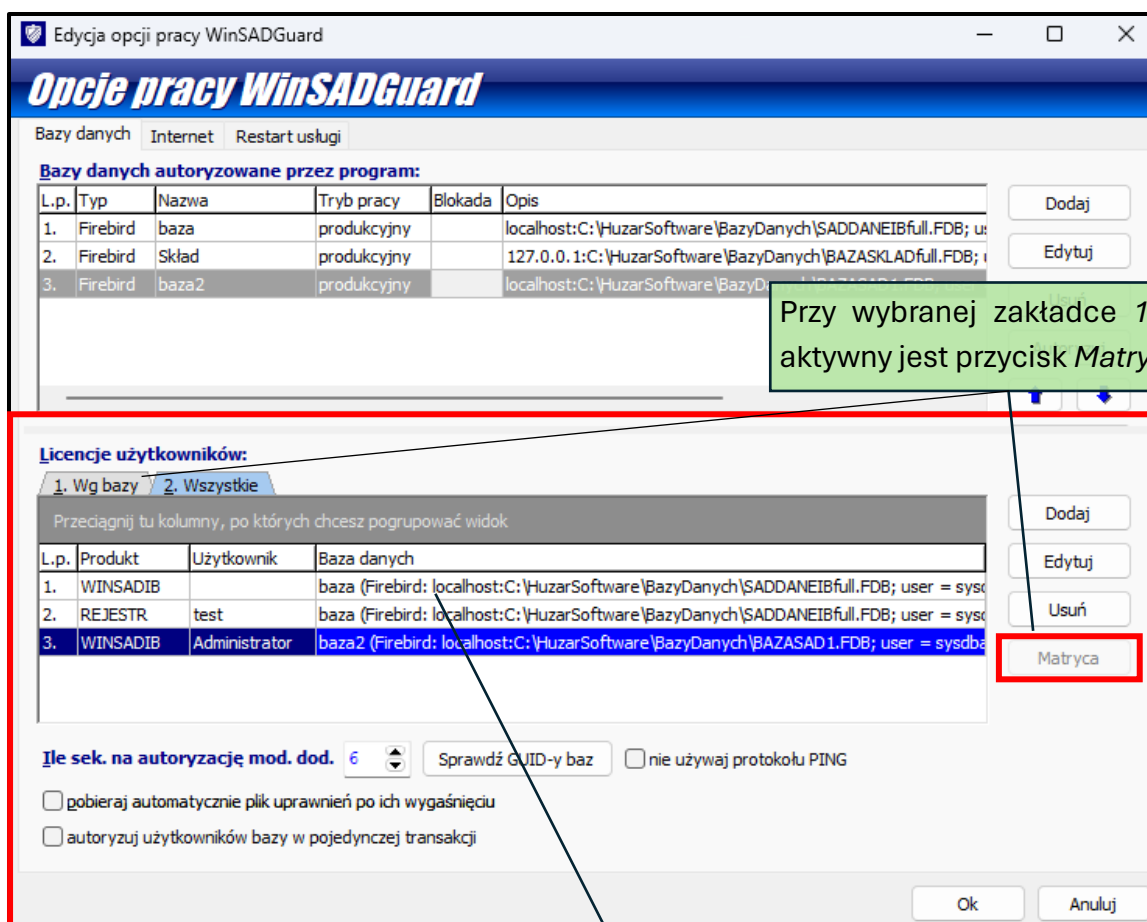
Edycja opcji pracy WinSADGuard

Opcje pracy WinSADGuard

Bazy danych | Internet | Restart usługi

Bazy danych autoryzowane przez program:

| L.p. | Typ | Nazwa | Tryb pracy | Blokada | Opis |
|---|---|---|---|---|---|
| 1. | Firebird | baza | produkcyjny | | localhost:C:\HuzarSoftware\BazyDanych\SADDANEIBfull.FDB; u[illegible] |
| 2. | Firebird | Skład | produkcyjny | | 127.0.0.1:C:\HuzarSoftware\BazyDanych\BAZASKLADfull.FDB; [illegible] |
| 3. | Firebird | baza2 | produkcyjny | | localhost:C:\HuzarSoftware\BazyD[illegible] |

Dodaj

Edytuj

Przy wybranej zakładce 1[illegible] aktywny jest przycisk Matry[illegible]

Licencje użytkowników:

1. Wg bazy | 2. Wszystkie

Przeciągnij tu kolumny, po których chcesz pogrupować widok

| L.p. | Produkt | Użytkownik | Baza danych |
|---|---|---|---|
| 1. | WINSADIB | | baza (Firebird: localhost:C:\HuzarSoftware\BazyDanych\SADDANEIBfull.FDB; user = sys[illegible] |
| 2. | REJESTR | test | baza (Firebird: localhost:C:\HuzarSoftware\BazyDanych\SADDANEIBfull.FDB; user = sys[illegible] |
| 3. | WINSADIB | Administrator | baza2 (Firebird: localhost:C:\HuzarSoftware\BazyDanych\BAZASAD1.FDB; user = sysdba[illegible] |

Dodaj

Edytuj

Usuń

Matryca

Ile sek. na autoryzację mod. dod. 6

Sprawdź GUID-y baz

nie używaj protokołu PING

pobieraj automatycznie plik uprawnień po ich wygaśnięciu

autoryzuj użytkowników bazy w pojedynczej transakcji

Ok

Anuluj